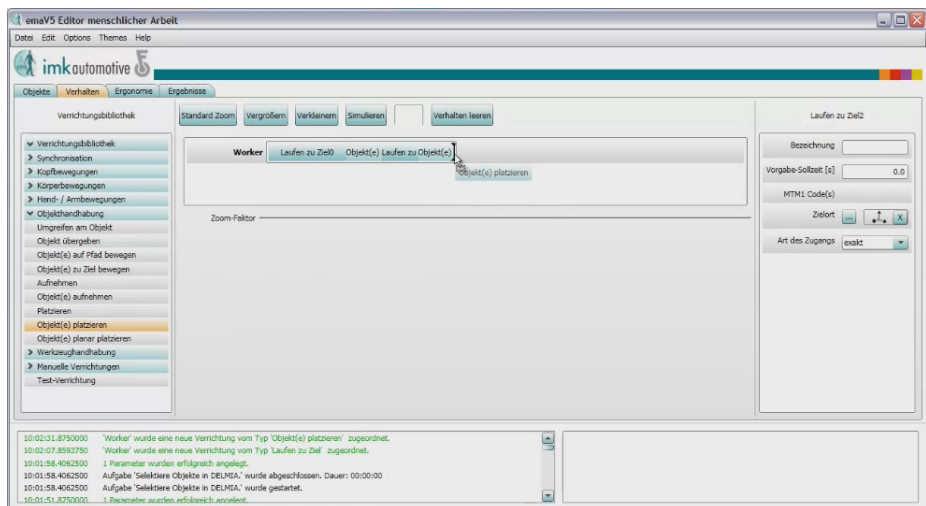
emaV5 Editor menschlicher Arbeit

Datei Edit Options Themes Help

imk automotive

Objekte Verhalten Ergonomie Ergebnisse

Verrichtungsbibliothek

Standard Zoom Vergrößern Verkleinern Simulieren Verhalten leeren

Laufen zu Ziel2

Verrichtungsbibliothek
Synchronisation
Kopfbewegungen
Körperbewegungen
Hand- / Armbewegungen
Objekthandhabung
Umgreifen am Objekt
Objekt übergeben
Objekt(e) auf Pfad bewegen
Objekt(e) zu Ziel bewegen
Aufnehmen
Objekt(e) aufnehmen
Platzieren
Objekt(e) platzieren
Objekt(e) planar platzieren
Werkzeughandhabung
Manuelle Verrichtungen
Test-Verrichtung

Worker Laufen zu Ziel0 Objekt(e) Laufen zu Objekt(e)

Objekt(e) platzieren

Zoom-Faktor

Bezeichnung
Vorgabe-Sollzeit [s] 0.0
MTM1 Code(s)
Zielort ... X
Art des Zugangs exakt

10:02:31.8750000 'Worker' wurde eine neue Verrichtung vom Typ 'Objekt(e) platzieren' zugeordnet.
10:02:07.8593750 'Worker' wurde eine neue Verrichtung vom Typ 'Laufen zu Ziel' zugeordnet.
10:01:58.4062500 1 Parameter wurden erfolgreich angelegt.
10:01:58.4062500 Aufgabe 'Selektiere Objekte in DELMIA.' wurde abgeschlossen. Dauer: 00:00:00
10:01:58.4062500 Aufgabe 'Selektiere Objekte in DELMIA.' wurde gestartet.
10:01:51.8750000 1 Parameter wurden erfolgreich angelegt.